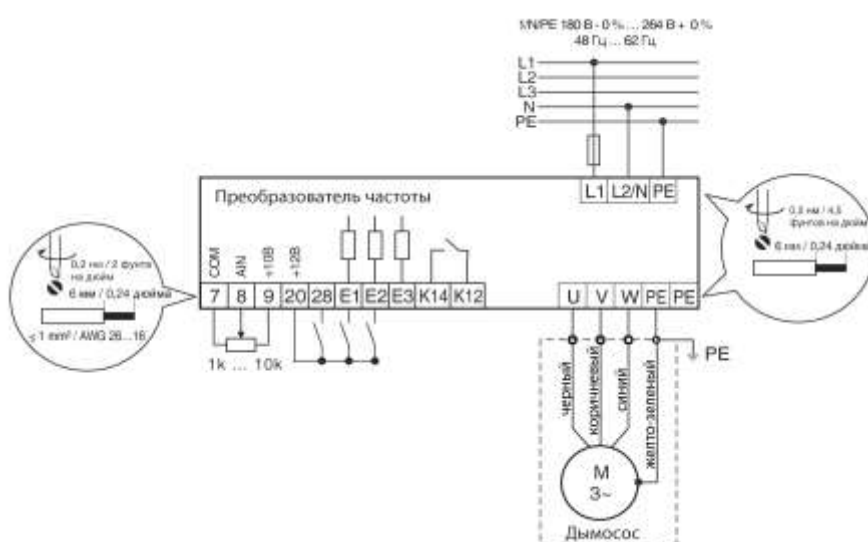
1/N/PE 180 В - 0 % ... 264 В + 0 %
48 Гц ... 62 Гц

L1
L2
L3
N
PE

Преобразователь частоты

L1 L2/N PE

0,2 нм / 2 фунта на дюйм
6 мм / 0,24 дюйма
≤ 1 mm² / AWG 26...16

COM AIN +10В +12В

7 8 9 20 28 E1 E2 E3 K14 K12

1k ... 10k

0,5 нм / 4,5 фунтов на дюйм
6 мм / 0,24 дюйма

U V W PE PE

PE

черный коричневый синий желто-зеленый

M
3~

Дымосос